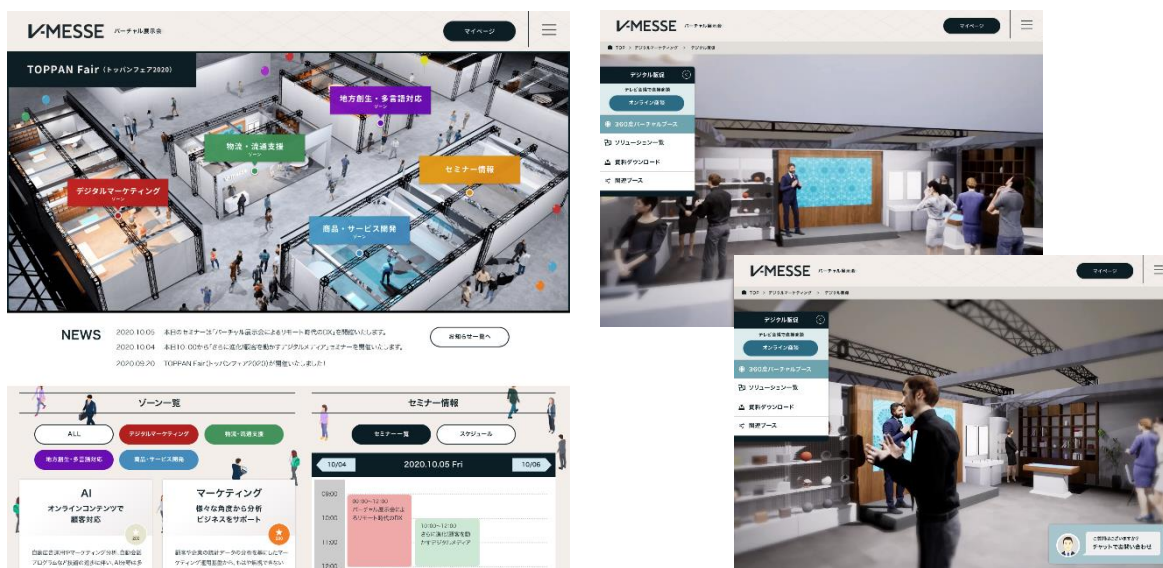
V-MESSE バーチャル展示会

マイページ

TOPPAN Fair（トッパンフェア2020）

地方創生・多言語対応 ゾーン

物流・流通支援 ゾーン

セミナー情報

デジタルマーケティング ゾーン

商品・サービス開発 ゾーン

NEWS

2020.10.05 本日のセミナー「バーチャル展示会によるリモート時代のDX」を開催いたします。
2020.10.04 本日10:00から「さらに進化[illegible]を動かす『デジタルメディア』」セミナーを開催いたします。
2020.09.20 TOPPAN Fair（トッパンフェア2020）が開催いたしました！

お知らせ一覧へ

ゾーン一覧

ALL
デジタルマーケティング
物流・流通支援
地方創生・多言語対応
商品・サービス開発

AI
オンラインコンテンツで顧客対応

マーケティング
様々な角度から分析 ビジネスをサポート

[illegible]

セミナー情報

セミナー一覧
スケジュール

10/04
2020.10.05 Fri
10/06

09:00
10:00
11:00
12:00

09:00～12:00 バーチャル展示会によるリモート時代のDX

10:00～12:00 さらに進化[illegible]を動かすデジタルメディア

V-MESSE バーチャル展示会

マイページ

TOP > デジタルマーケティング > デジタル販促

デジタル販促
デジタル販促で集客促進
オンライン商談
360度バーチャルブース
ソリューション一覧
資料ダウンロード
関連ブース

V-MESSE バーチャル展示会

マイページ

TOP > デジタルマーケティング > デジタル販促

デジタル販促
デジタル販促で集客促進
オンライン商談
360度バーチャルブース
ソリューション一覧
資料ダウンロード
関連ブース

ご質問はございますか？
チャットでお問い合わせ